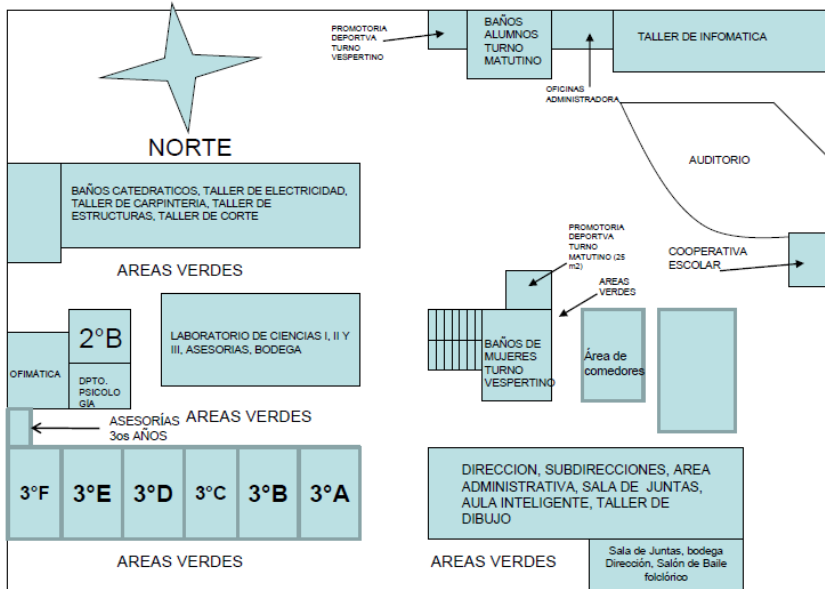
PROMOTORIA DEPORTVA TURNO VESPERTINO

BAÑOS ALUMNOS TURNO MATUTINO

TALLER DE INFOMATICA

OFICINAS ADMINISTRADORA

NORTE

AUDITORIO

BAÑOS CATEDRATICOS, TALLER DE ELECTRICIDAD, TALLER DE CARPINTERIA, TALLER DE ESTRUCTURAS, TALLER DE CORTE

AREAS VERDES

PROMOTORIA DEPORTVA TURNO MATUTINO (25 m2)

COOPERATIVA ESCOLAR

AREAS VERDES

2°B

LABORATORIO DE CIENCIAS I, II Y III, ASESORIAS, BODEGA

OFIMÁTICA

DPTO. PSICOLOGÍA

BAÑOS DE MUJERES TURNO VESPERTINO

Área de comedores

AREAS VERDES

ASESORÍAS 3os AÑOS

3°F

3°E

3°D

3°C

3°B

3°A

DIRECCION, SUBDIRECCIONES, AREA ADMINISTRATIVA, SALA DE JUNTAS, AULA INTELIGENTE, TALLER DE DIBUJO

AREAS VERDES

AREAS VERDES

Sala de Juntas, bodega Dirección, Salón de Baile folclórico